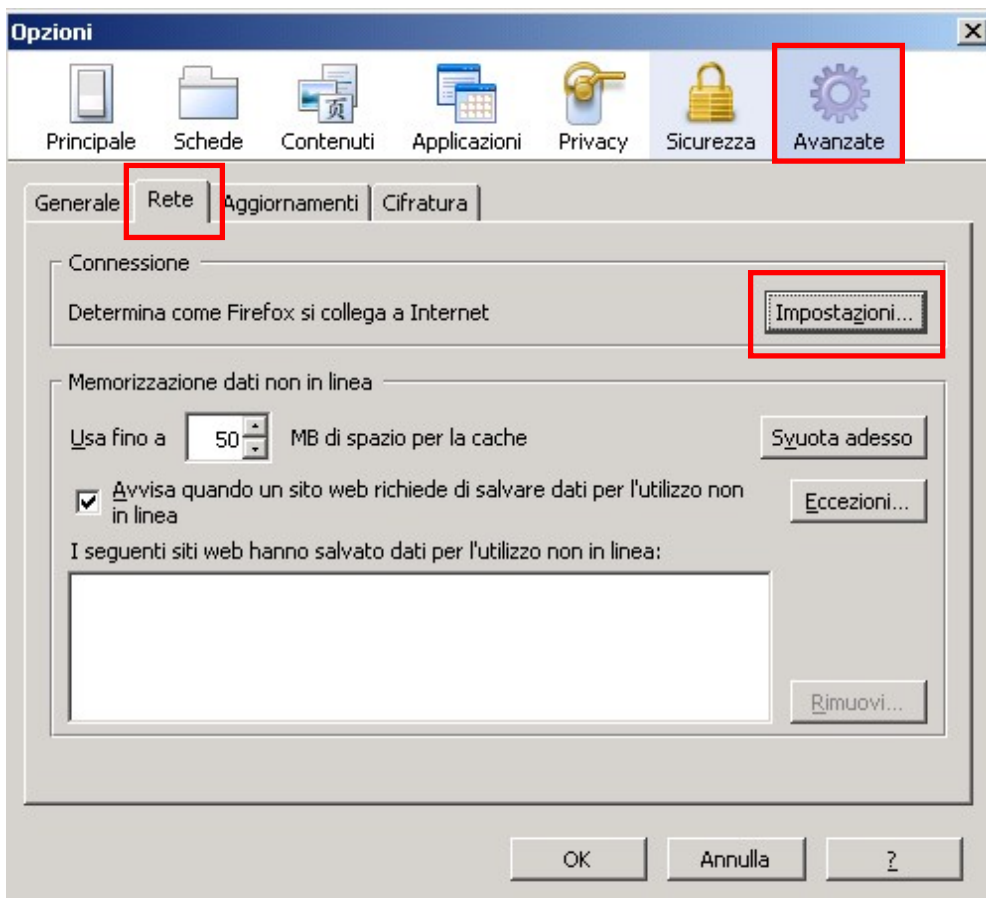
Opzioni

Principale Schede Contenuti Applicazioni Privacy Sicurezza Avanzate

Generale Rete Aggiornamenti Cifratura

Connessione

Determina come Firefox si collega a Internet

Impostazioni...

Memorizzazione dati non in linea

Usa fino a 50 MB di spazio per la cache

Svuota adesso

Avvisa quando un sito web richiede di salvare dati per l'utilizzo non in linea

Eccezioni...

I seguenti siti web hanno salvato dati per l'utilizzo non in linea:

Rimuovi...

OK Annulla ?